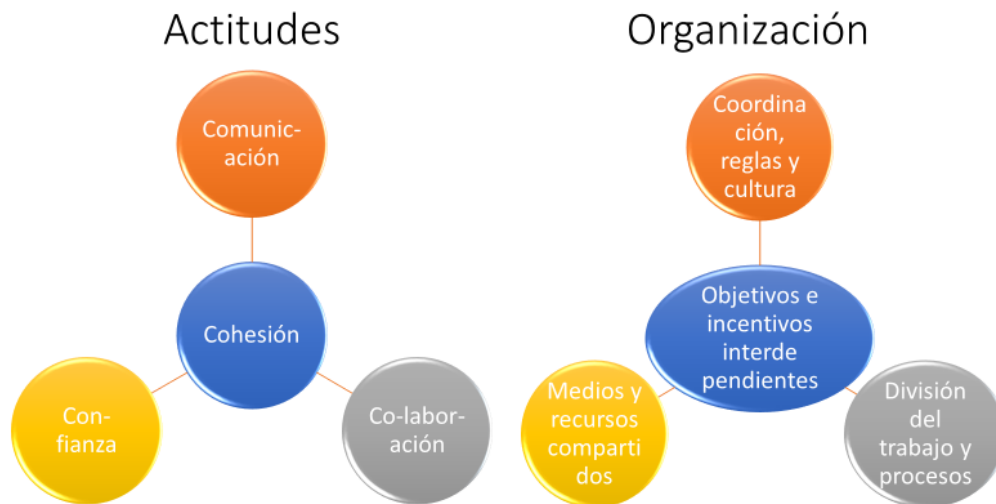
Actitudes

Comunicación

Cohesión

Confianza

Co-laboración

Organización

Coordinación, reglas y cultura

Objetivos e incentivos interdependientes

Medios y recursos compartidos

División del trabajo y procesos